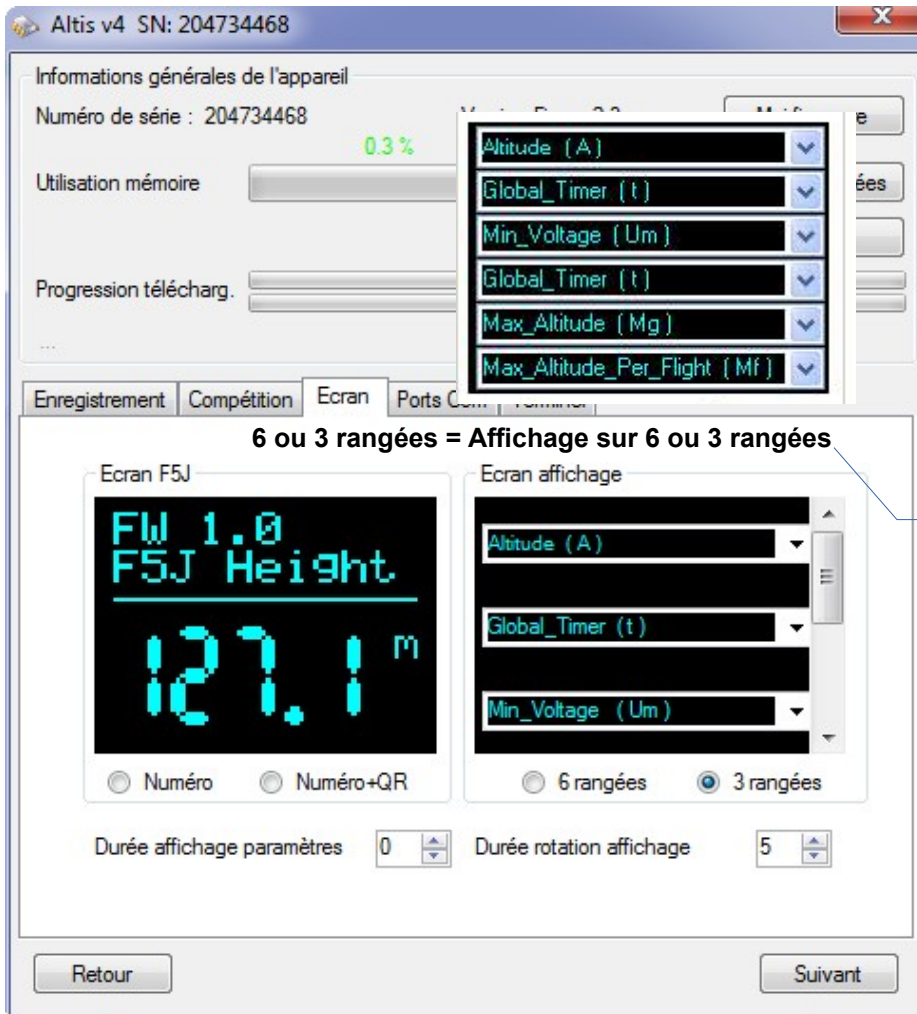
Altis v4 SN: 204734468

Informations générales de l'appareil

Numéro de série : 204734468

Version Firmw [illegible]

Modif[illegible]e

0.3 %

Utilisation mémoire

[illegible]ées

Progression télécharg.

...

Altitude (A)

Global_Timer (t)

Min_Voltage (Um)

Global_Timer (t)

Max_Altitude (Mg)

Max_Altitude_Per_Flight (Mf)

Enregistrement | Compétition | Ecran | Ports Com | Terminal

6 ou 3 rangées = Affichage sur 6 ou 3 rangées

Ecran F5J

FW 1.0
F5J Height
127.1 m

Numéro   Numéro+QR

Ecran affichage

Altitude (A)

Global_Timer (t)

Min_Voltage (Um)

6 rangées   3 rangées

Durée affichage paramètres 0

Durée rotation affichage 5

Retour

Suivant